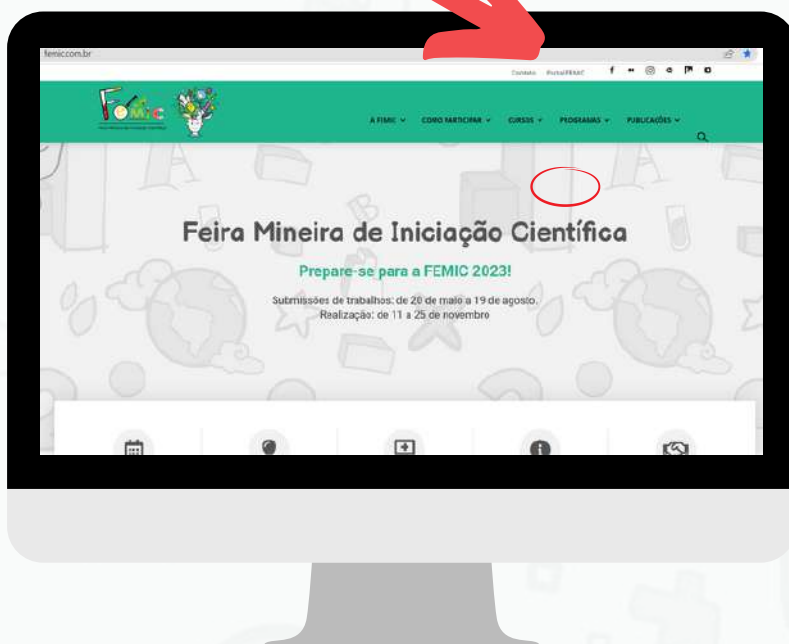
femiccom.br

Contato Portal FEMIC

FEMIC

A FEMIC ∨ COMO PARTICIPAR ∨ CURSOS ∨ PROGRAMAS ∨ PUBLICAÇÕES ∨

Feira Mineira de Iniciação Científica

Prepare-se para a FEMIC 2023!

Submissões de trabalhos: de 20 de maio a 19 de agosto.
Realização: de 11 a 25 de novembro